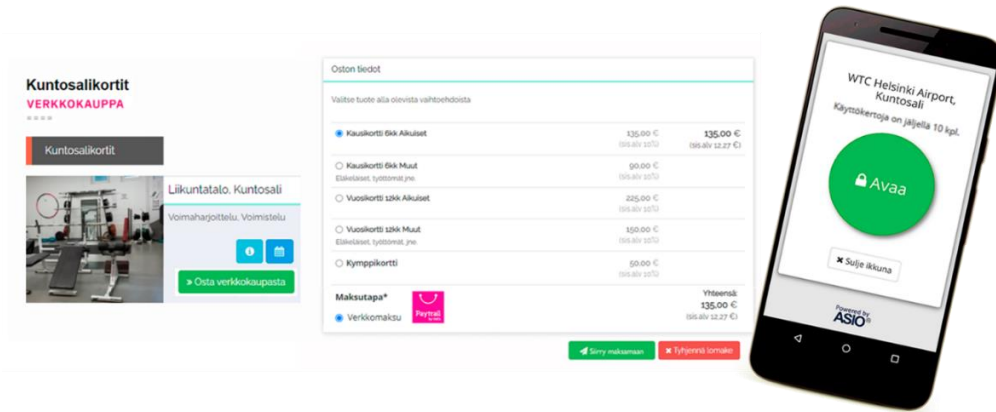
Kuntosalikortit
VERKKOKAUPPA

Kuntosalikortit

Liikuntatalo. Kuntosali
Voimaharjoittelu, Voimistelu

» Osta verkkokaupasta

Oston tiedot

Valitse tuote alla olevista vaihtoehdoista

| | | |
|---|---|---|
| Kausikortti 6kk Aikuiset | 135,00 € (sis.alv 10%) | 135,00 € (sis.alv 12,27 €) |
| Kausikortti 6kk Muut Eläkeläiset, työttömät, jne. | 90,00 € (sis.alv 10%) | |
| Vuosikortti 12kk Aikuiset | 225,00 € (sis.alv 10%) | |
| Vuosikortti 12kk Muut Eläkeläiset, työttömät, jne. | 150,00 € (sis.alv 10%) | |
| Kymppikortti | 50,00 € (sis.alv 10%) | |

Maksutapa*
Verkkomaksu
Paytrail

Yhteensä:
135,00 €
(sis.alv 12,27 €)

Siirry maksamaan
Tyhjennä lomake

WTC Helsinki Airport, Kuntosali
Käyttökertoja on jäljellä 10 kpl.

Avaa

Sulje ikkuna

Powered by
ASIO